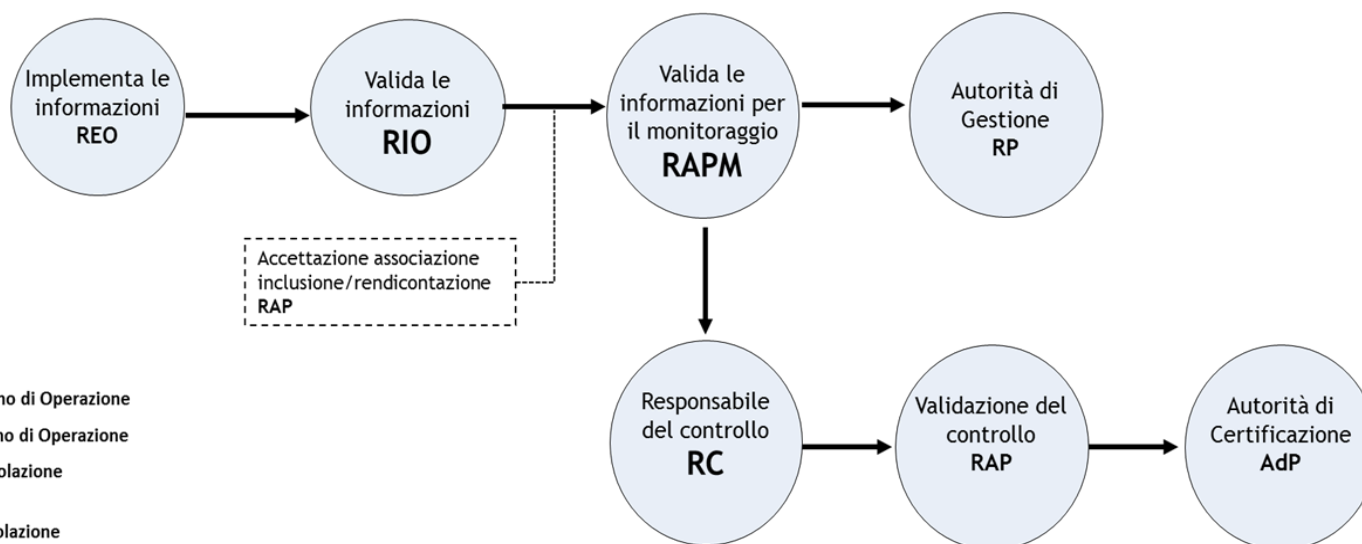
Implementa le informazioni
REO

Valida le informazioni
RIO

Valida le informazioni per il monitoraggio
RAPM

Autorità di Gestione
RP

Accettazione associazione inclusione/rendicontazione
RAP

Responsabile del controllo
RC

Validazione del controllo
RAP

Autorità di Certificazione
AdP

no di Operazione
no di Operazione
olazione
olazione